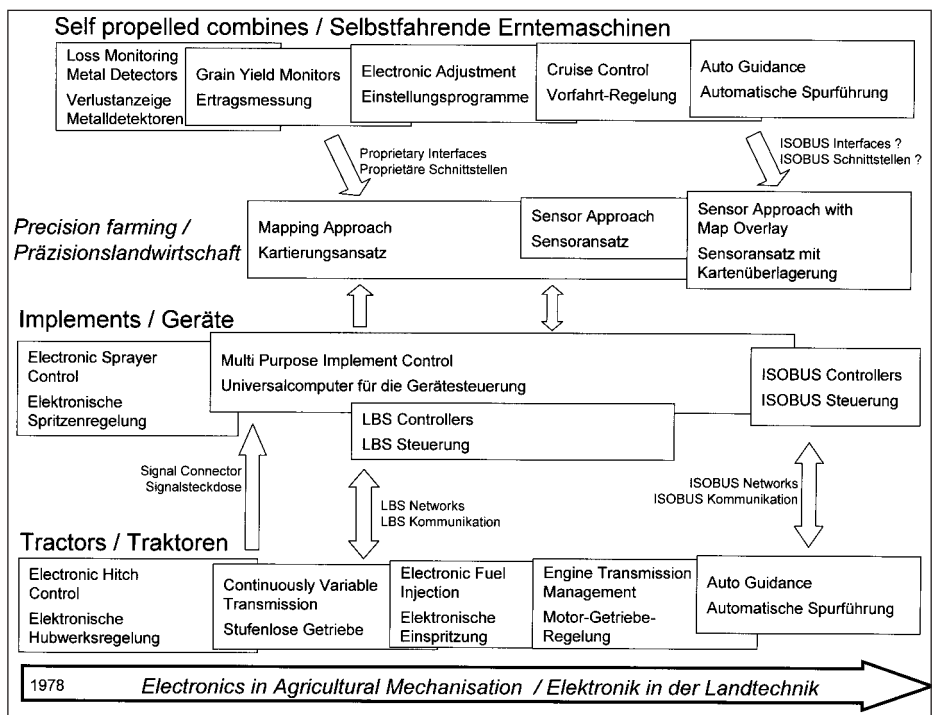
Self propelled combines / Selbstfahrende Erntemaschinen

Loss Monitoring
Metal Detectors
Verlustanzeige
Metalldetektoren

Grain Yield Monitors
Ertragsmessung

Electronic Adjustment
Einstellungsprogramme

Cruise Control
Vorfahrt-Regelung

Auto Guidance
Automatische Spurführung

Proprietary Interfaces
Proprietäre Schnittstellen

ISOBUS Interfaces ?
ISOBUS Schnittstellen ?

Precision farming /
Präzisionslandwirtschaft

Mapping Approach
Kartierungsansatz

Sensor Approach
Sensoransatz

Sensor Approach with Map Overlay
Sensoransatz mit Kartenüberlagerung

Implements / Geräte

Electronic Sprayer Control
Elektronische Spritzenregelung

Multi Purpose Implement Control
Universalcomputer für die Gerätesteuerung

ISOBUS Controllers
ISOBUS Steuerung

LBS Controllers
LBS Steuerung

Signal Connector
Signalsteckdose

LBS Networks
LBS Kommunikation

ISOBUS Networks
ISOBUS Kommunikation

Tractors / Traktoren

Electronic Hitch Control
Elektronische Hubwerksregelung

Continuously Variable Transmission
Stufenlose Getriebe

Electronic Fuel Injection
Elektronische Einspritzung

Engine Transmission Management
Motor-Getriebe-Regelung

Auto Guidance
Automatische Spurführung

1978 Electronics in Agricultural Mechanisation / Elektronik in der Landtechnik